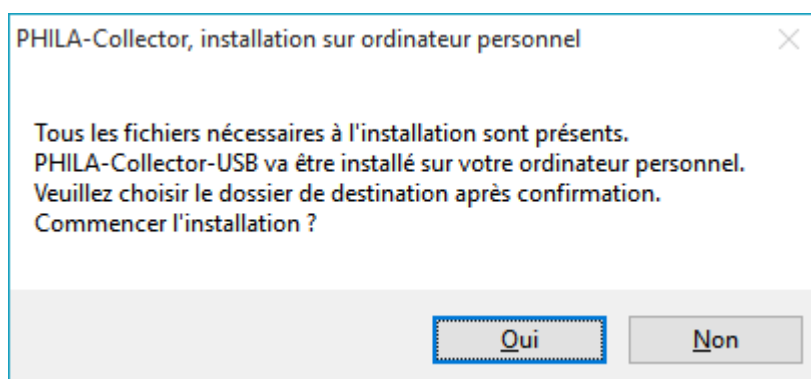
PHILA-Collector, installation sur ordinateur personnel

Tous les fichiers nécessaires à l'installation sont présents.
PHILA-Collector-USB va être installé sur votre ordinateur personnel.
Veuillez choisir le dossier de destination après confirmation.
Commencer l'installation ?

Oui

Non